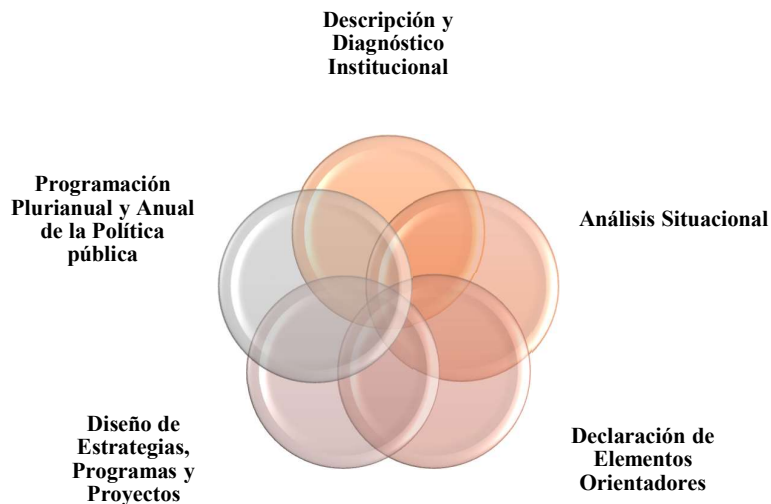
Descripción y Diagnóstico Institucional

Programación Plurianual y Anual de la Política pública

Análisis Situacional

Diseño de Estrategias, Programas y Proyectos

Declaración de Elementos Orientadores